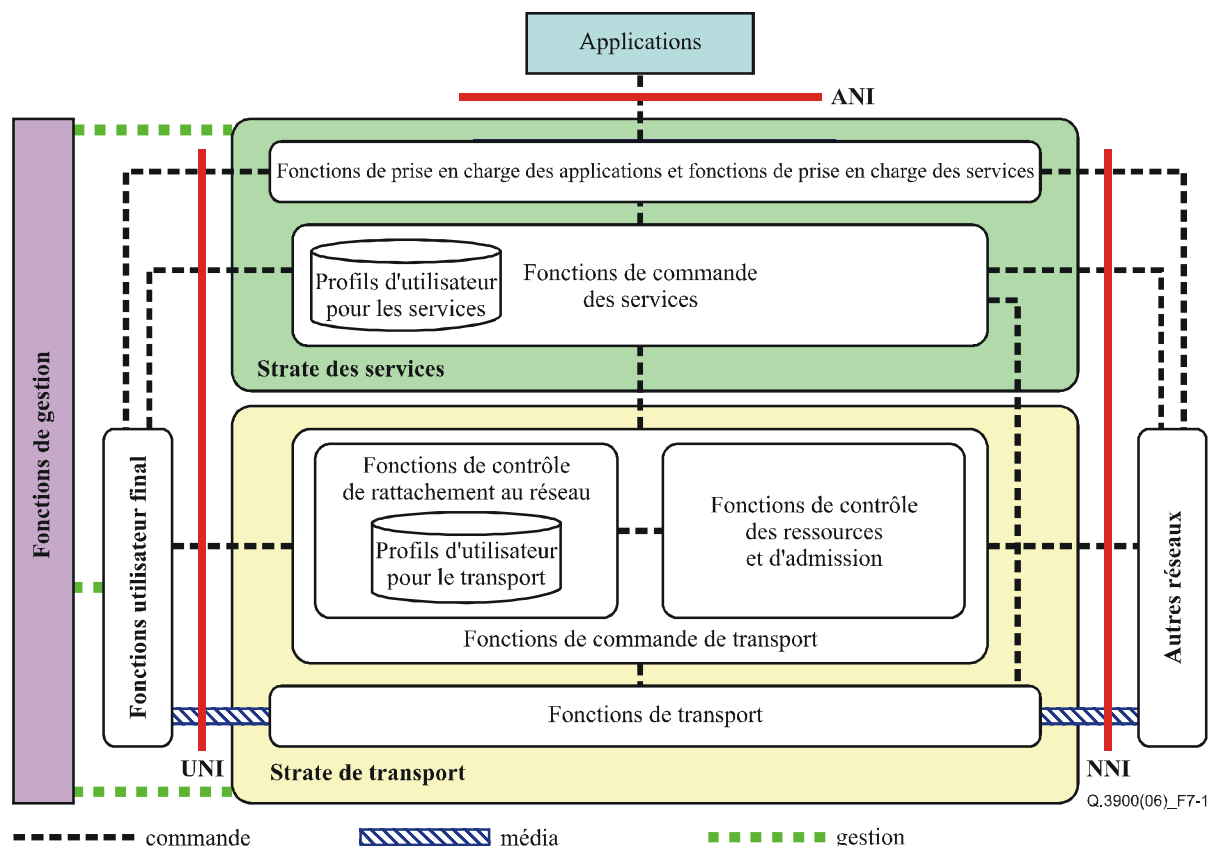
Applications

ANI

Fonctions de gestion

Fonctions de prise en charge des applications et fonctions de prise en charge des services

Profils d'utilisateur pour les services

Fonctions de commande des services

Strate des services

Fonctions utilisateur final

Fonctions de contrôle de rattachement au réseau

Profils d'utilisateur pour le transport

Fonctions de contrôle des ressources et d'admission

Fonctions de commande de transport

Autres réseaux

Fonctions de transport

UNI

Strate de transport

NNI

Q.3900(06)_F7-1

commande

média

gestion